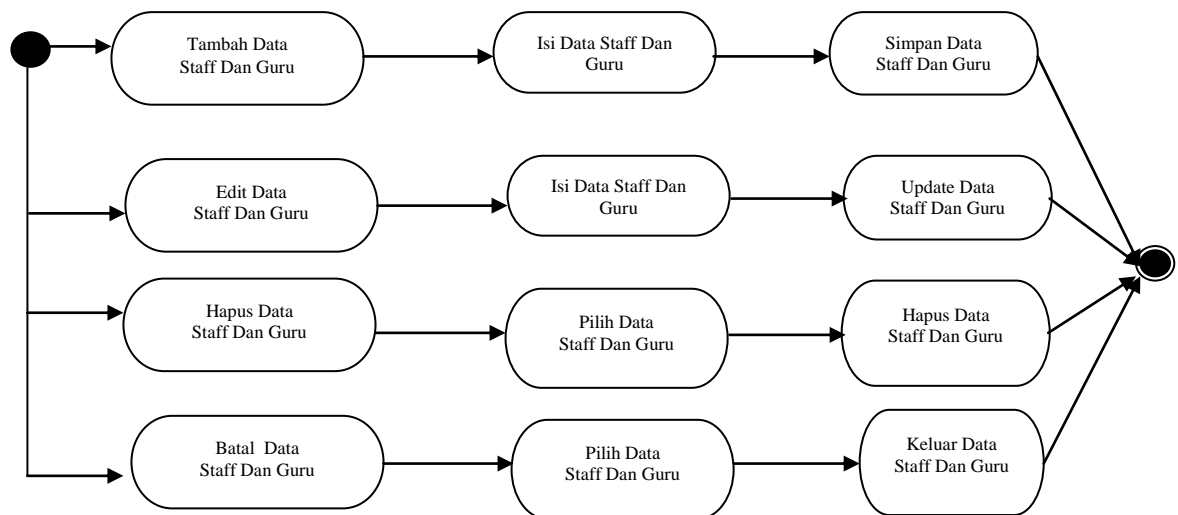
Tambah Data Staff Dan Guru

Isi Data Staff Dan Guru

Simpan Data Staff Dan Guru

Edit Data Staff Dan Guru

Isi Data Staff Dan Guru

Update Data Staff Dan Guru

Hapus Data Staff Dan Guru

Pilih Data Staff Dan Guru

Hapus Data Staff Dan Guru

Batal Data Staff Dan Guru

Pilih Data Staff Dan Guru

Keluar Data Staff Dan Guru